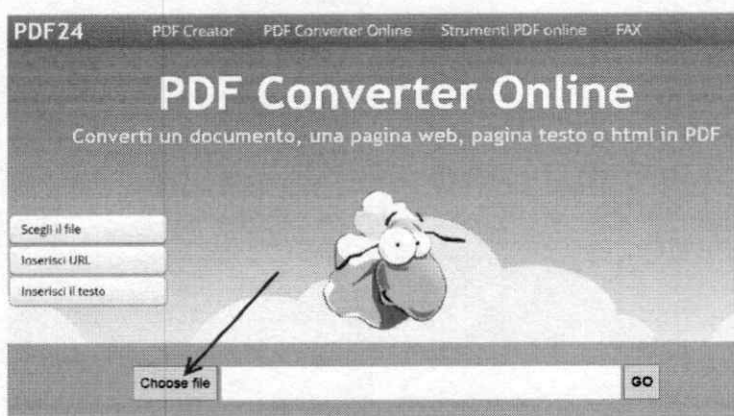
PDF24 PDF Creator PDF Converter Online Strumenti PDF online FAX

PDF Converter Online

Converti un documento, una pagina web, pagina testo o html in PDF

Scegli il file

Inserisci URL

Inserisci il testo

Choose file

GO